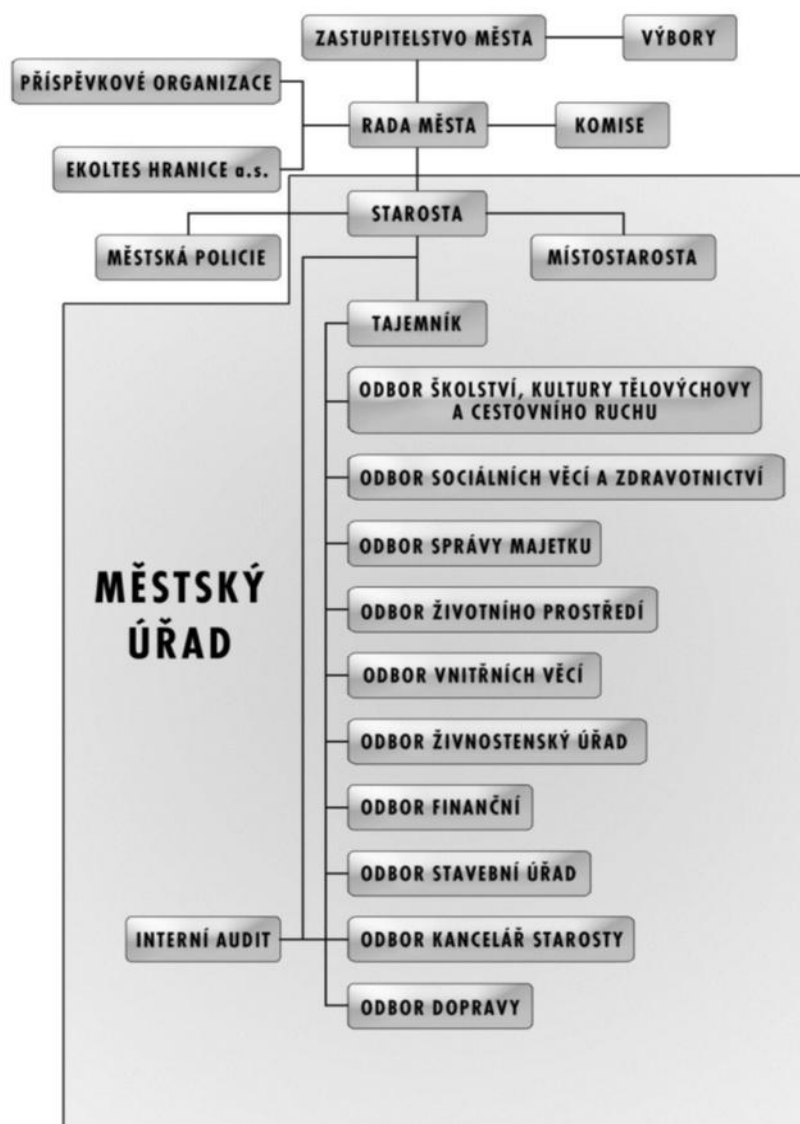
ZASTUPITELSTVO MĚSTA
VÝBORY
PŘÍSPĚVKOVÉ ORGANIZACE
RADA MĚSTA
KOMISE
EKOLTES HRANICE a.s.
STAROSTA
MĚSTSKÁ POLICIE
MÍSTOSTAROSTA
TAJEMNÍK
ODBOR ŠKOLSTVÍ, KULTURY TĚLOVÝCHOVY A CESTOVNÍHO RUCHU
ODBOR SOCIÁLNÍCH VĚCÍ A ZDRAVOTNICTVÍ
ODBOR SPRÁVY MAJETKU
MĚSTSKÝ ÚŘAD
ODBOR ŽIVOTNÍHO PROSTŘEDÍ
ODBOR VNITŘNÍCH VĚCÍ
ODBOR ŽIVNOSTENSKÝ ÚŘAD
ODBOR FINANČNÍ
ODBOR STAVEBNÍ ÚŘAD
INTERNÍ AUDIT
ODBOR KANCELÁŘ STAROSTY
ODBOR DOPRAVY